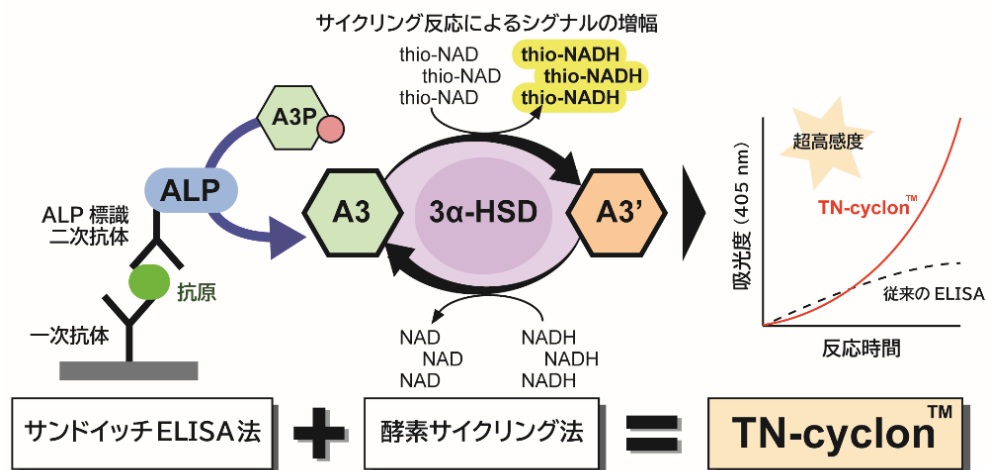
サイクリング反応によるシグナルの増幅

thio-NAD
thio-NAD
thio-NAD

thio-NADH
thio-NADH
thio-NADH

A3P

ALP

ALP 標識
二次抗体

抗原

一次抗体

A3

3α-HSD

A3'

NAD
NAD
NAD

NADH
NADH
NADH

超高感度

吸光度 (405 nm)

TN-cyclon™

従来の ELISA

反応時間

サンドイッチELISA法 + 酵素サイクリング法 = TN-cyclon™